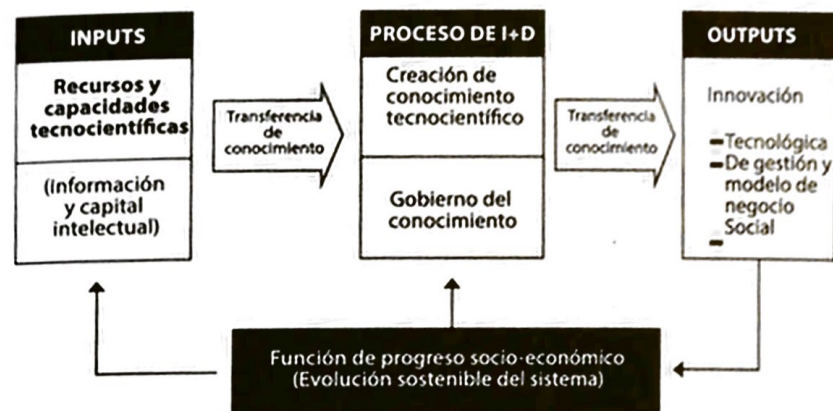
INPUTS

Recursos y capacidades tecnocientíficas

(Información y capital intelectual)

Transferencia de conocimiento

PROCESO DE I+D

Creación de conocimiento tecnocientífico

Gobierno del conocimiento

Transferencia de conocimiento

OUTPUTS

Innovación

-Tecnológica
-De gestión y modelo de negocio
Social
-

Función de progreso socio-económico
(Evolución sostenible del sistema)